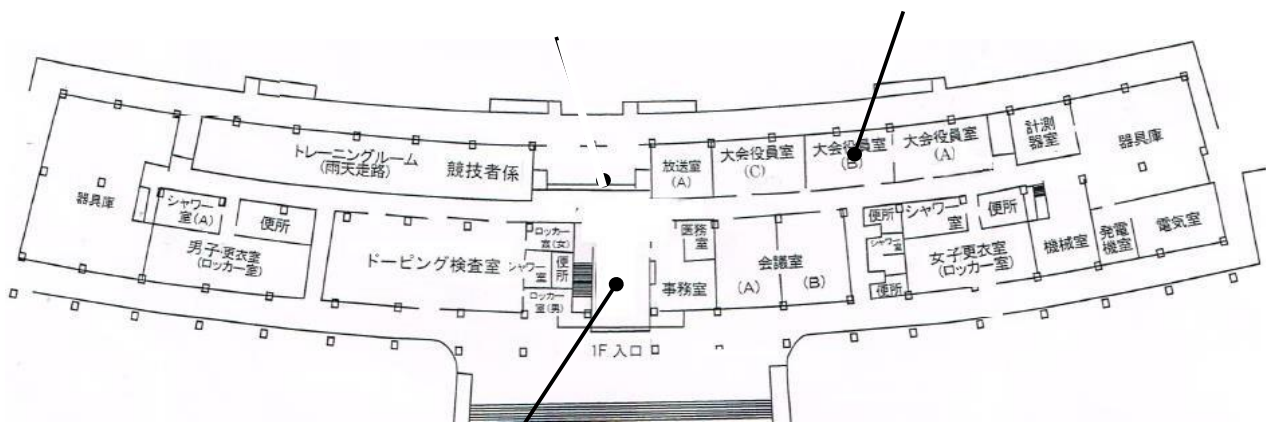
トレーニングルーム
(雨天走路)
競技者係
放送室
(A)
大会役員室
(C)
大会役員室
(B)
大会役員室
(A)
計測
器室
器具庫
器具庫
シャワー
室(A)
便所
男子更衣室
(ロッカー室)
ドーピング検査室
ロッカー
室(女)
シャワー
室
便
所
ロッカー
室(男)
医務
室
事務室
会議室
(A)
(B)
便所
シャワー
室
シャワー
室
便所
便所
女子更衣室
(ロッカー室)
機械室
発電
機室
電気室
1F 入口